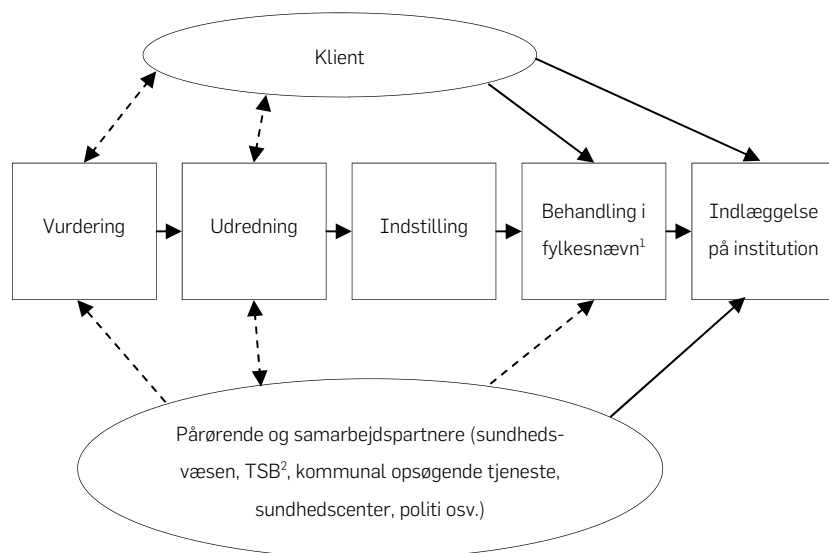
Klient

Vurdering

Udredning

Indstilling

Behandling i fylkesnævn$^1$

Indlæggelse på institution

Pårørende og samarbejdspartnere (sundhedsvæsen, TSB$^2$, kommunal opsøgende tjeneste, sundhedscenter, politi osv.)